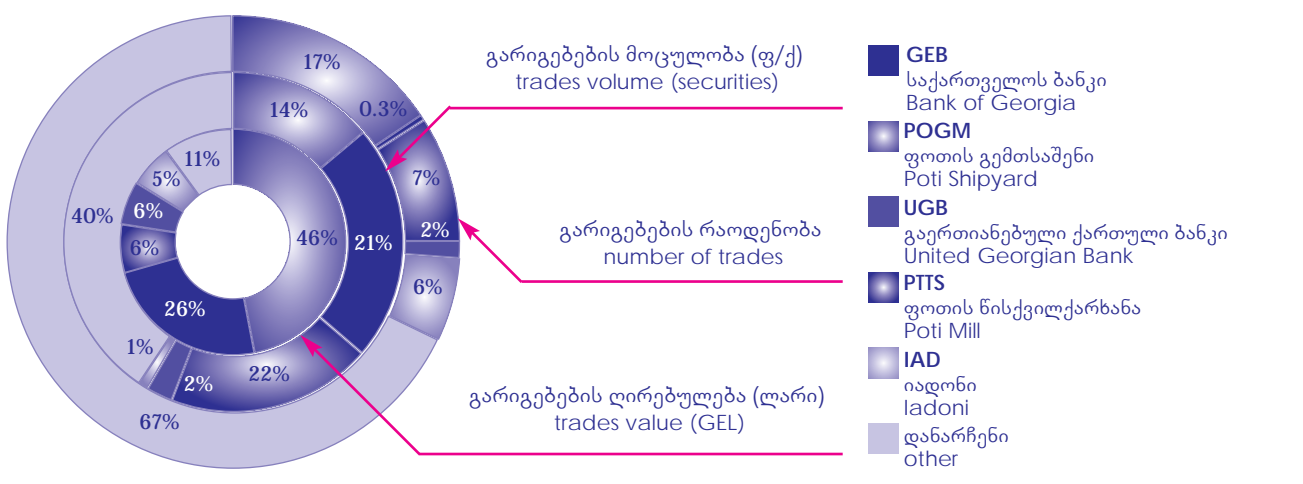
17%
0.3%
14%
7%
11%
5%
2%
6%
46%
21%
40%
6%
6%
26%
1%
2%
22%
67%

გარიგებების მოცულობა (ფ/ქ)
trades volume (securities)

გარიგებების რაოდენობა
number of trades

გარიგებების ღირებულება (ლარი)
trades value (GEL)

GEB
საქართველოს ბანკი
Bank of Georgia

POGM
ფოთის გემთსაშენი
Poti Shipyard

UGB
გაერთიანებული ქართული ბანკი
United Georgian Bank

PTTS
ფოთის წისქვილქარხანა
Poti Mill

IAD
იადონი
Iadoni

დანარჩენი
other